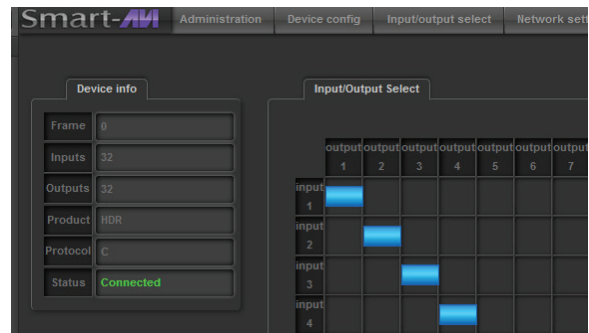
Smart-AVI

Administration | Device config | Input/output select | Network sett

Device info

| Frame | 0 |
|---|---|
| Inputs | 32 |
| Outputs | 32 |
| Product | HDR |
| Protocol | C |
| Status | Connected |

Input/Output Select

| | output 1 | output 2 | output 3 | output 4 | output 5 | output 6 | output 7 |
|---|---|---|---|---|---|---|---|
| input 1 | | | | | | | |
| input 2 | | | | | | | |
| input 3 | | | | | | | |
| input 4 | | | | | | | |